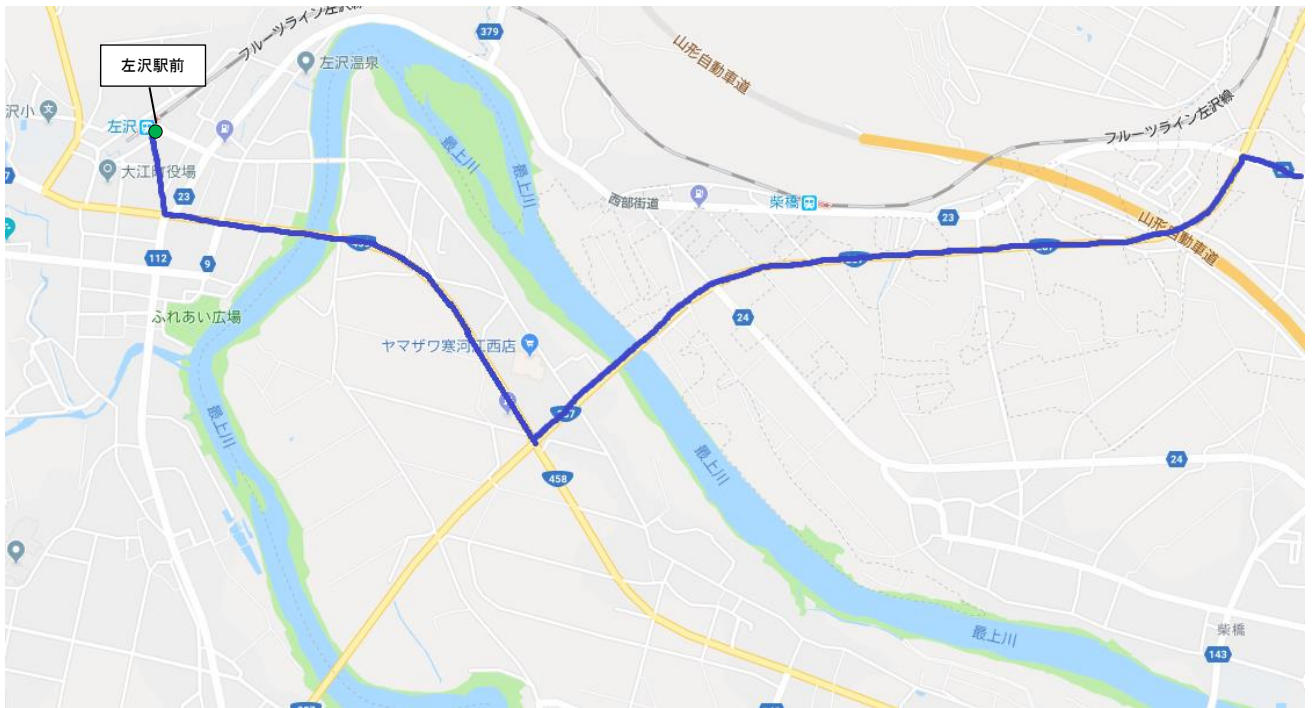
左沢駅前

フルーツライン左沢線
379
山形自動車道
左沢温泉
沢小
左沢
大江町役場
23
最上川
最上川
西部街道
柴橋
23
フルーツライン左沢線
山形自動車道
112
9
ふれあい広場
ヤマザワ寒河江西店
24
最上川
458
24
最上川
最上川
柴橋
143